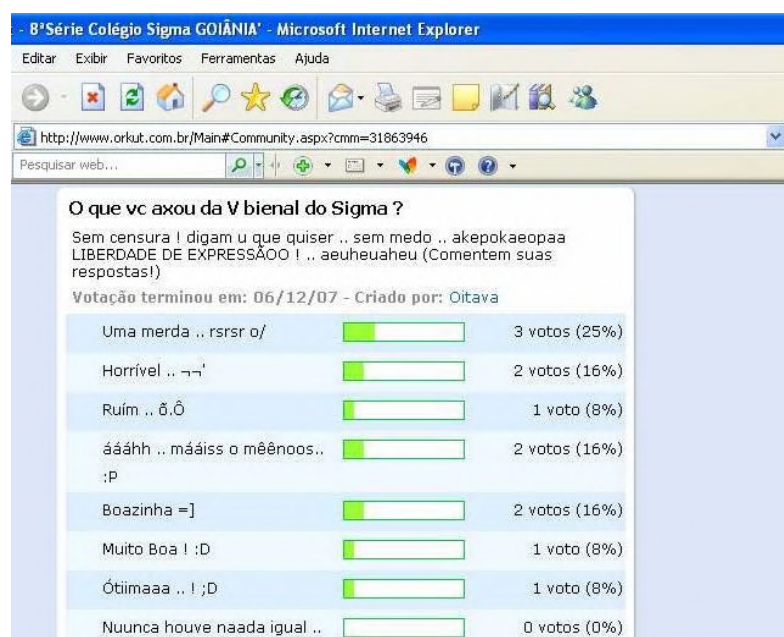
- 8ªSérie Colégio Sigma GOIÂNIA' - Microsoft Internet Explorer

Editar Exibir Favoritos Ferramentas Ajuda

http://www.orkut.com.br/Main#Community.aspx?cmm=31863946

Pesquisar web...

O que vc axou da V bienal do Sigma ?

Sem censura ! digam u que quiser .. sem medo .. akepokaeopaa LIBERDADE DE EXPRESSÃOO ! .. aeuheuaheu (Comentem suas respostas!)

Votação terminou em: 06/12/07 - Criado por: Oitava

| | |
|---|---|
| Uma merda .. rsrsr o/ | 3 votos (25%) |
| Horrível .. ¬¬' | 2 votos (16%) |
| Ruím .. õ.Ô | 1 voto (8%) |
| ááähh .. mááiss o mêênoos.. :P | 2 votos (16%) |
| Boazinha =] | 2 votos (16%) |
| Muito Boa ! :D | 1 voto (8%) |
| Ótiimaaa .. ! ;D | 1 voto (8%) |
| Nuunca houve naada igual .. | 0 votos (0%) |